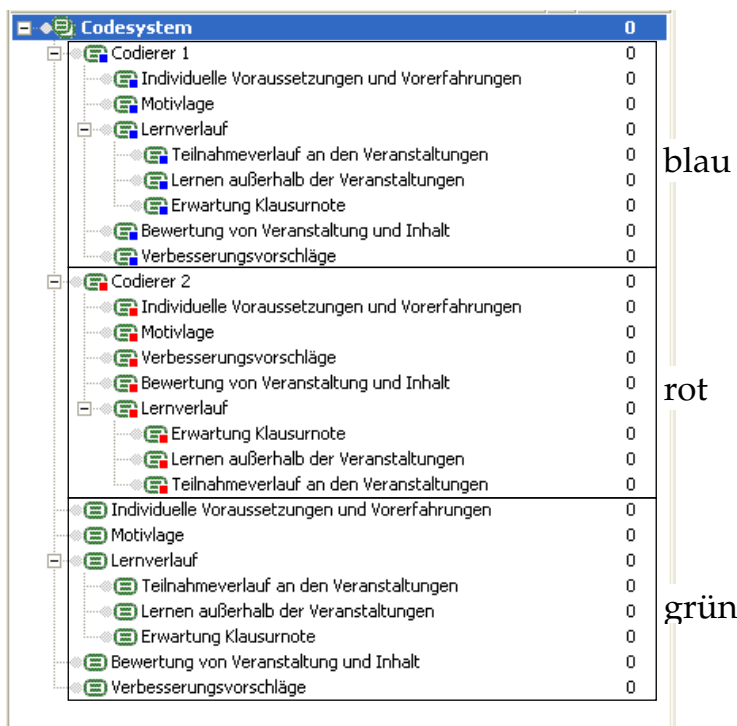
Codesystem 0
Codierer 1 0
Individuelle Voraussetzungen und Vorerfahrungen 0
Motivlage 0
Lernverlauf 0
Teilnahmeverlauf an den Veranstaltungen 0
Lernen außerhalb der Veranstaltungen 0
Erwartung Klausurnote 0
Bewertung von Veranstaltung und Inhalt 0
Verbesserungsvorschläge 0
Codierer 2 0
Individuelle Voraussetzungen und Vorerfahrungen 0
Motivlage 0
Verbesserungsvorschläge 0
Bewertung von Veranstaltung und Inhalt 0
Lernverlauf 0
Erwartung Klausurnote 0
Lernen außerhalb der Veranstaltungen 0
Teilnahmeverlauf an den Veranstaltungen 0
Individuelle Voraussetzungen und Vorerfahrungen 0
Motivlage 0
Lernverlauf 0
Teilnahmeverlauf an den Veranstaltungen 0
Lernen außerhalb der Veranstaltungen 0
Erwartung Klausurnote 0
Bewertung von Veranstaltung und Inhalt 0
Verbesserungsvorschläge 0

blau

rot

grün